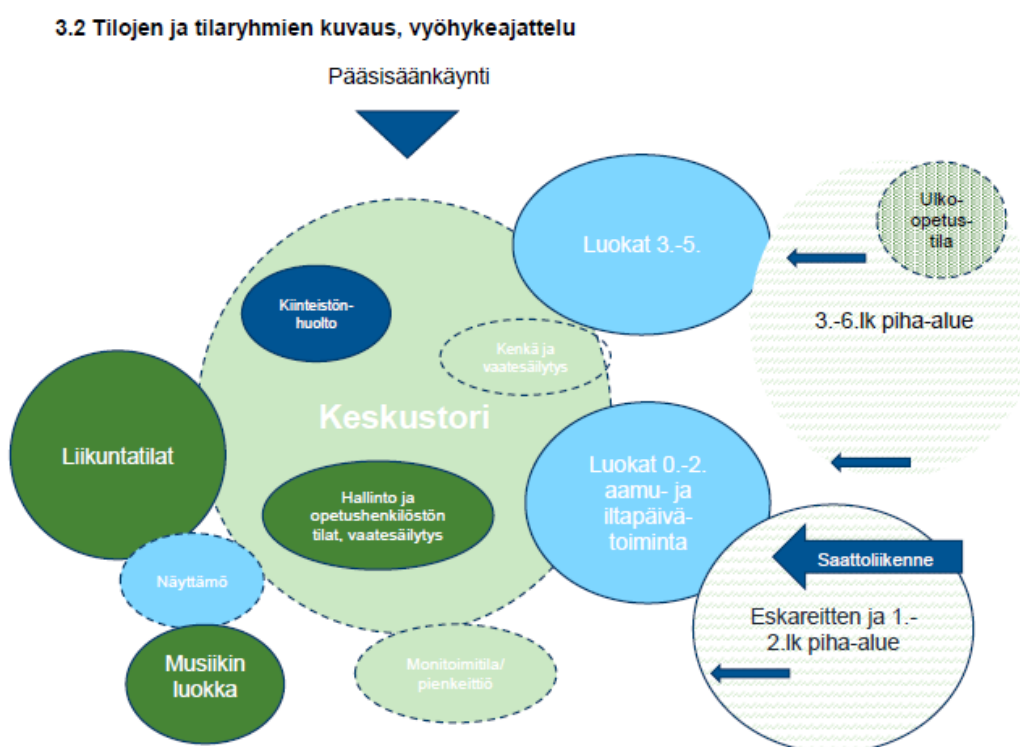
3.2 Tilojen ja tilaryhmien kuvaus, vyöhykeajattelu

Pääsisäänkäynti

Luokat 3.-5.

Ulko-opetus-tila

3.-6.lk piha-alue

Kiinteistön-huolto

Kenkä ja vaatesäilytys

Keskustori

Liikuntatilat

Luokat 0.-2. aamu- ja iltapäivä-toiminta

Hallinto ja opetushenkilöstön tilat, vaatesäilytys

Saattoliikenne

Näyttämö

Eskareitten ja 1.-2.lk piha-alue

Musiikin luokka

Monitoimitila/ pienkeittiö